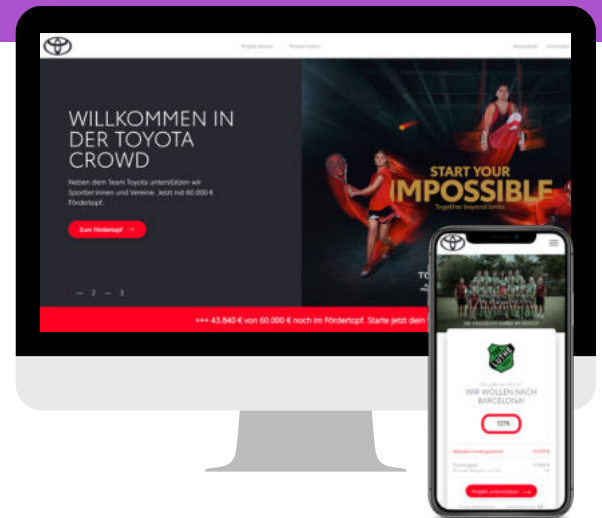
Projekt anmelden Projekte finden Anmelden

WILLKOMMEN IN DER TOYOTA CROWD

Neben dem Team Toyota unterstützen wir Sportler:innen und Vereine. Jetzt mit 60.000 € Fördertopf.

Zum Fördertopf →

— 2 3

START YOUR IMPOSSIBLE
Together beyond limits

+++ 43.840 € von 60.000 € noch im Fördertopf. Starte jetzt dein

WIR WOLLEN NACH BARCELONA!

113%

Projekt unterstützen →